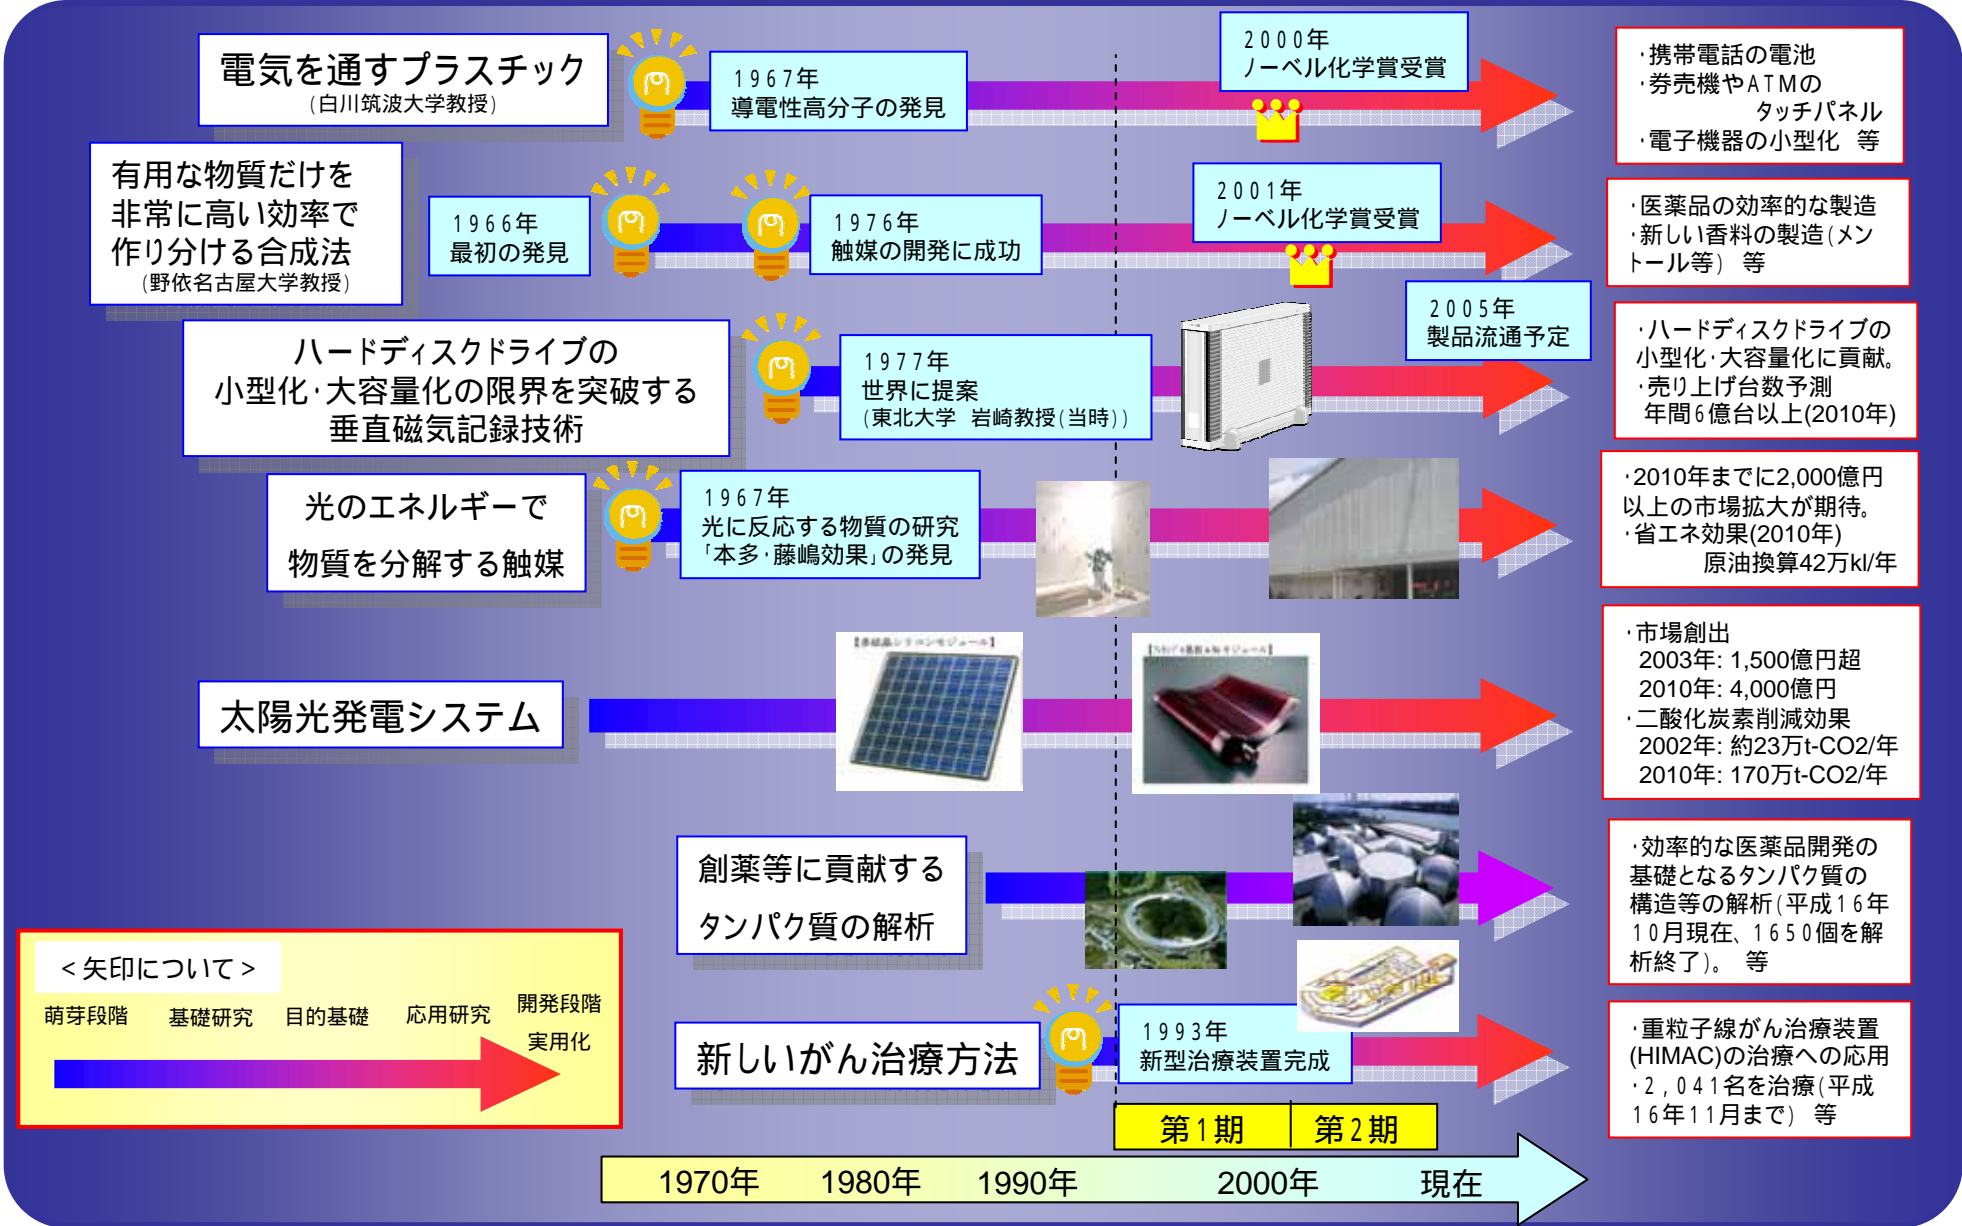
電気を通すプラスチック
（白川筑波大学教授）

1967年
導電性高分子の発見

2000年
ノーベル化学賞受賞

・携帯電話の電池
・券売機やATMの タッチパネル
・電子機器の小型化 等

有用な物質だけを非常に高い効率で作り分ける合成法
（野依名古屋大学教授）

1966年
最初の発見

1976年
触媒の開発に成功

2001年
ノーベル化学賞受賞

・医薬品の効率的な製造
・新しい香料の製造（メントール等） 等

ハードディスクドライブの小型化・大容量化の限界を突破する垂直磁気記録技術

1977年
世界に提案
（東北大学 岩崎教授（当時））

2005年
製品流通予定

・ハードディスクドライブの小型化・大容量化に貢献。
・売り上げ台数予測 年間6億台以上(2010年)

光のエネルギーで物質を分解する触媒

1967年
光に反応する物質の研究
「本多・藤嶋効果」の発見

・2010年までに2,000億円以上の市場拡大が期待。
・省エネ効果(2010年) 原油換算42万kl/年

太陽光発電システム

・市場創出
2003年: 1,500億円超
2010年: 4,000億円
・二酸化炭素削減効果
2002年: 約23万t-CO2/年
2010年: 170万t-CO2/年

創薬等に貢献するタンパク質の解析

・効率的な医薬品開発の基礎となるタンパク質の構造等の解析（平成16年10月現在、1650個を解析終了）。 等

＜矢印について＞
萌芽段階 基礎研究 目的基礎 応用研究 開発段階 実用化

新しいがん治療方法

1993年
新型治療装置完成

・重粒子線がん治療装置(HIMAC)の治療への応用
・2,041名を治療（平成16年11月まで） 等

第1期 第2期

1970年 1980年 1990年 2000年 現在